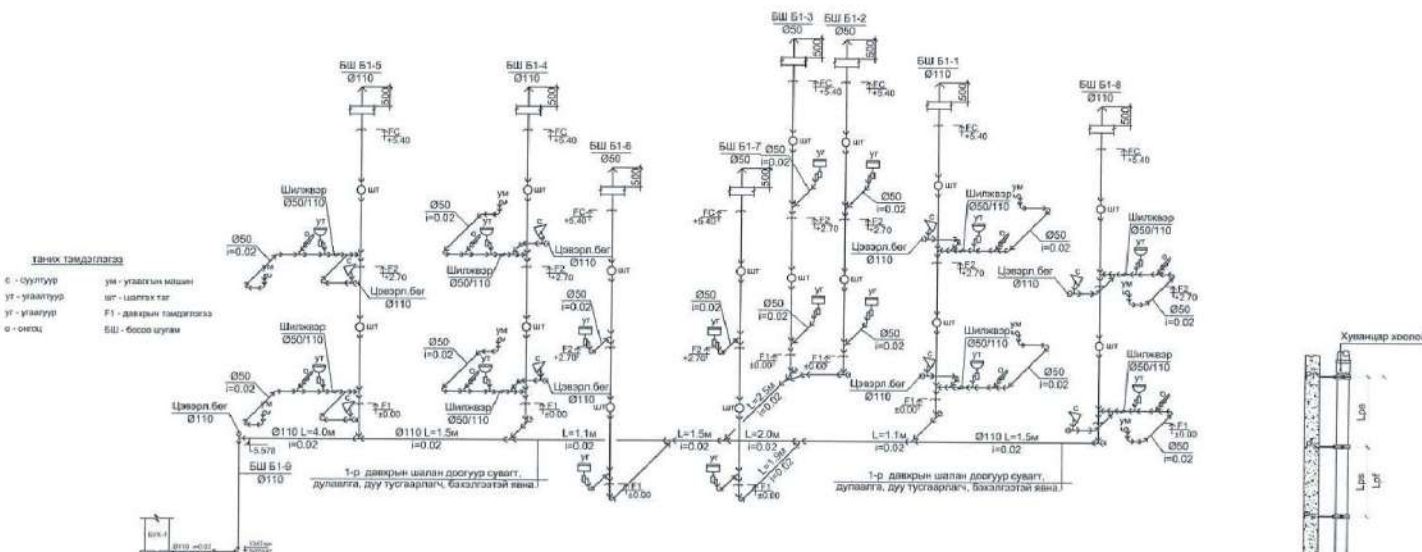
БШ Б1-3
Ø50
500
БШ Б1-2
Ø50
500
БШ Б1-5
Ø110
500
БШ Б1-4
Ø110
500
БШ Б1-1
Ø110
500
БШ Б1-8
Ø110
500
БШ Б1-6
Ø50
500
БШ Б1-7
Ø50
500
FC
+5.40
шт
Шилжээр
Ø50/110
Ø50
i=0.02
Цэвэрл.бөг
Ø110
F2
+2.70
F1
±0.00
ум
ут
уг
с
Таних тэмдэглэгээ
с - суултуур
ут - угаалтуур
уг - угаалгуур
о - онгоц
ум - угаалгын машин
шт - шалгах таг
F1 - давхрын тэмдэглэгээ
БШ - босоо шугам
Ø110 L=4.0м
i=0.02
Ø110 L=1.5м
i=0.02
L=1.1м
i=0.02
L=1.5м
i=0.02
L=2.0м
i=0.02
L=2.5м
i=0.02
L=1.9м
i=0.02
L=1.1м
i=0.02
Ø110 L=1.5м
i=0.02
5.570
БШ Б1-0
Ø110
1-р давхрын шалан доогуур суваг, дулаалга, дуу тусгаарлагч, бэхэлгээтэй явна.
1-р давхрын шалан доогуур суваг, дулаалга, дуу тусгаарлагч, бэхэлгээтэй явна.
Хуванцар хоолой
Lps
Lps
Lpf